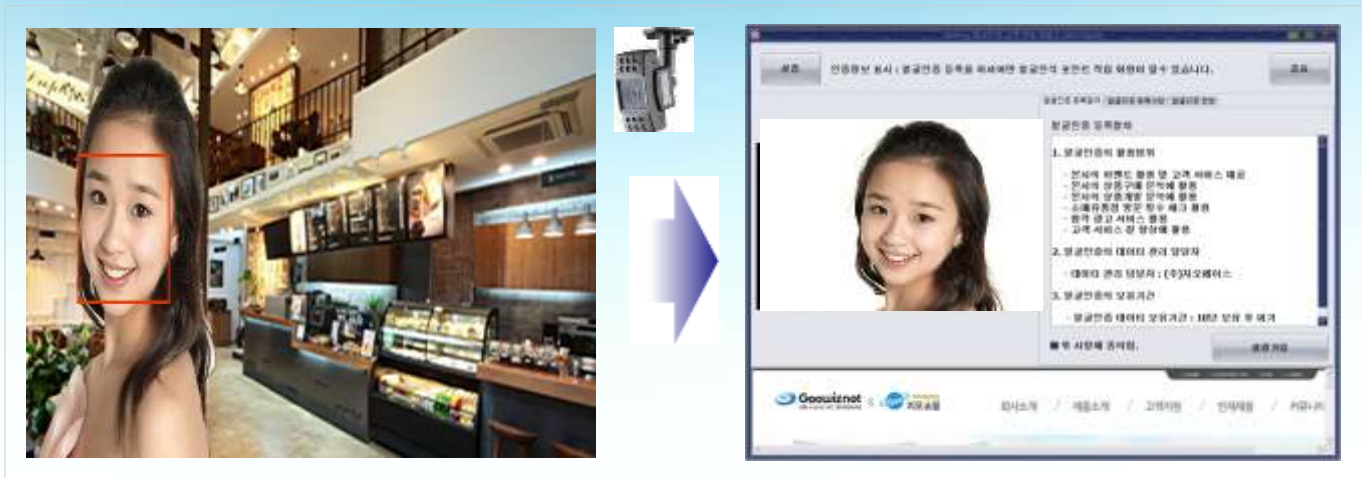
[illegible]

인증정보 표시 : 얼굴인증 등록을 하셔야만 얼굴인식 포인트 적립 혜택이 될 수 있습니다.

종료

얼굴인증 등록동의 | 얼굴인증등록내용 | 얼굴인증 확인

얼굴인증 등록항목

1. 얼굴인증의 활용범위

- 본사의 이벤트 활용 및 고객 서비스 제공
- 본사의 상품구매 분석에 활용
- 본사의 상품개발 분석에 활용
- 소매유통점 방문 횟수 체크 활용
- 향후 광고 서비스 활용
- 고객 서비스 질 향상에 활용

2. 얼굴인증의 데이터 관리 담당자

- 데이터 관리 담당자 : (주)지오웨이브

3. 얼굴인증의 보유기간

- 얼굴인증 데이터 보유기간 : 1년간 보관 후 폐기

위 사항에 동의함.

등록하기

Goowiznet

지오소프

회사소개 / 제품소개 / 고객지원 / 인재채용 / 커뮤니티